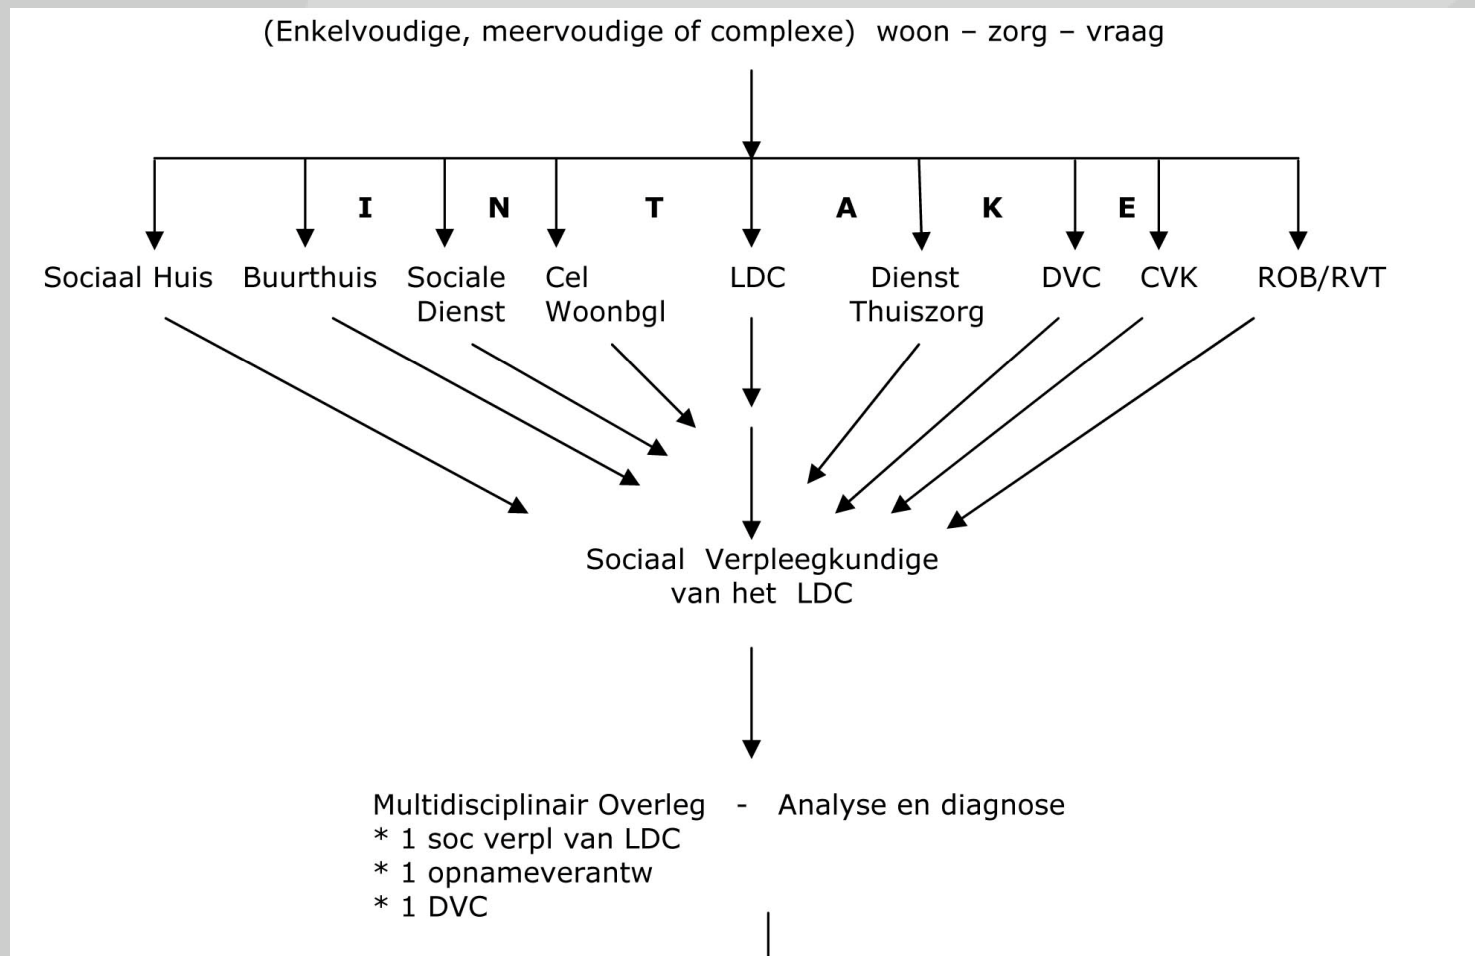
(Enkelvoudige, meervoudige of complexe) woon – zorg – vraag

I N T A K E

Sociaal Huis
Buurthuis
Sociale Dienst
Cel Woonbgl
LDC
Dienst Thuiszorg
DVC
CVK
ROB/RVT

Sociaal Verpleegkundige van het LDC

Multidisciplinair Overleg - Analyse en diagnose
* 1 soc verpl van LDC
* 1 opnameverantw
* 1 DVC